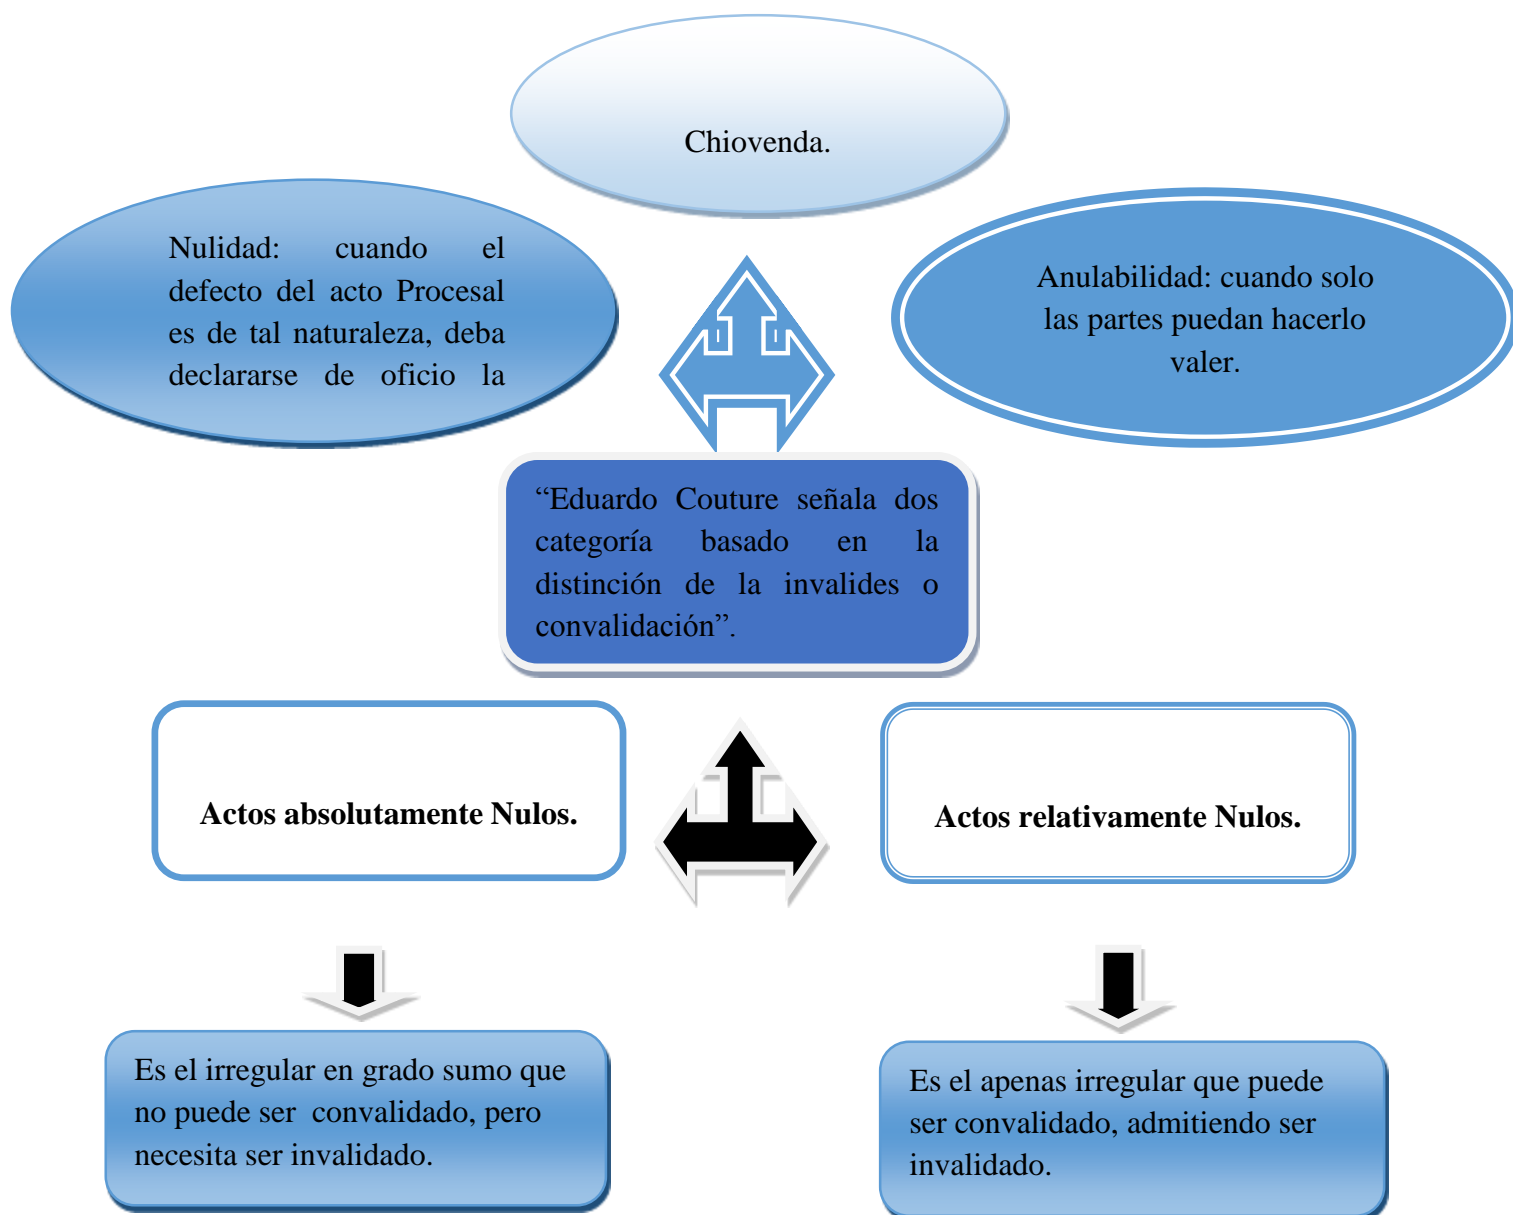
Chiovenda.

Nulidad: cuando el defecto del acto Procesal es de tal naturaleza, deba declararse de oficio la

Anulabilidad: cuando solo las partes puedan hacerlo valer.

“Eduardo Couture señala dos categoría basado en la distinción de la invalides o convalidación”.

Actos absolutamente Nulos.

Actos relativamente Nulos.

Es el irregular en grado sumo que no puede ser convalidado, pero necesita ser invalidado.

Es el apenas irregular que puede ser convalidado, admitiendo ser invalidado.